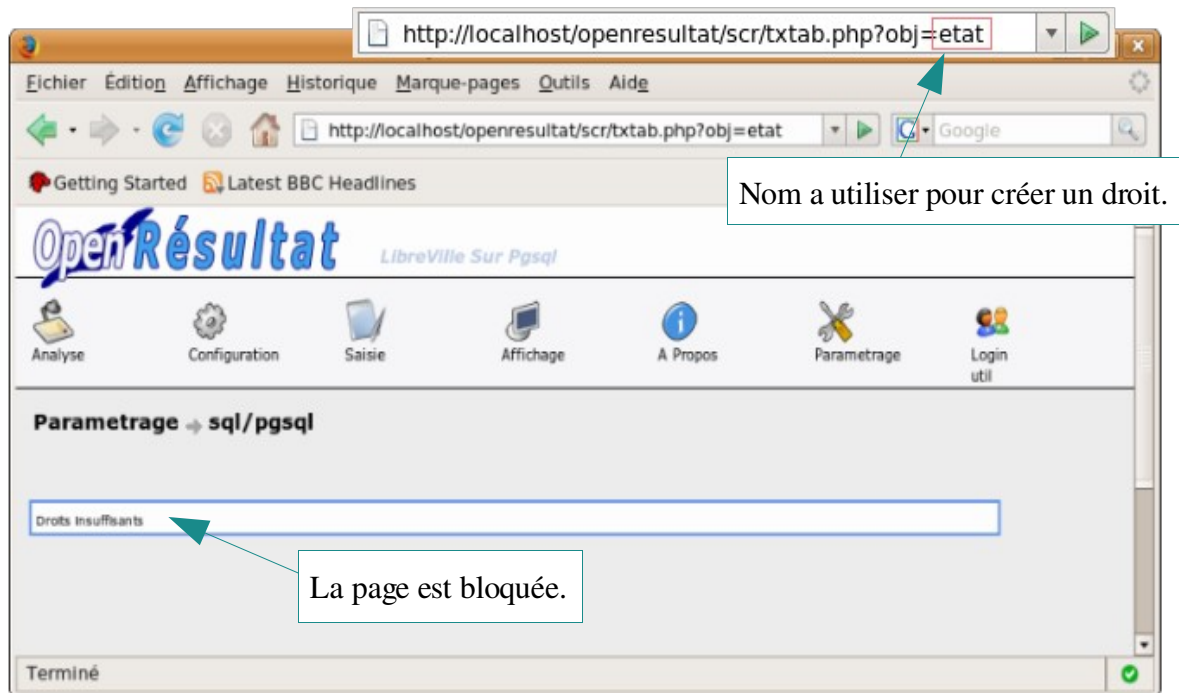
http://localhost/openresultat/scr/txtab.php?obj=etat

Fichier Édition Affichage Historique Marque-pages Outils Aide

http://localhost/openresultat/scr/txtab.php?obj=etat

Google

Getting Started Latest BBC Headlines

Nom a utiliser pour créer un droit.

OpenRésultat LibreVille Sur Pgsql

Analyse Configuration Saisie Affichage A Propos Parametrage Login util

Parametrage sql/pgsql

Droits insuffisants

La page est bloquée.

Terminé